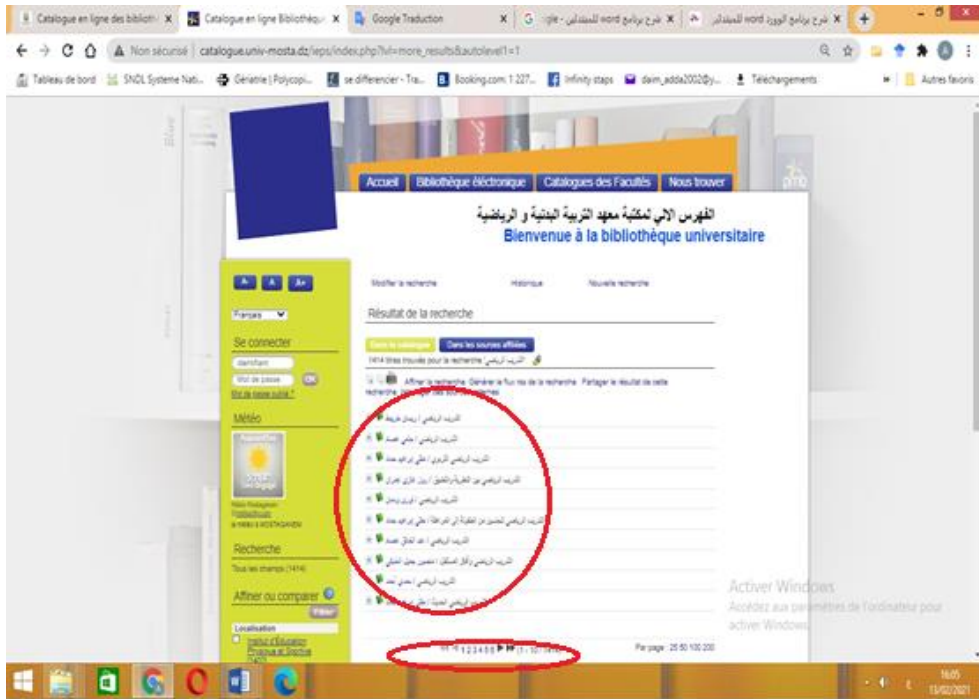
Catalogue en ligne des biblioth × | Catalogue en ligne Bibliothèqu × | Google Traduction × | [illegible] × | شرح برنامج الوورد word للمبتدئين ×

Non sécurisé | catalogue.univ-mosta.dz/opac/index.php?lvl=more_results&autolevel1=1

Tableau de bord | SNDL Systeme Nati... | Gériatrie | Polycopi... | se differencier - Tra... | Booking.com: 1 227... | Infinity steps | daim_adda2002@y... | Téléchargements | Autres favoris

Accueil | Bibliothèque électronique | Catalogues des Facultés | Nous trouver

الفهرس الالي لمكتبة معهد التربية البدنية و الرياضية
Bienvenue à la bibliothèque universitaire

A- A A+

Français

Se connecter
identifiant
Mot de passe OK
Mot de passe oublié ?

Météo

Recherche
Tous les champs (1414)

Affiner ou comparer
Filtrer
Localisation
Institut d'Education Physique et Sportive

Modifier la recherche | Historique | Nouvelle recherche

Résultat de la recherche

Dans le catalogue | Dans les sources affiliées

1414 titres trouvés pour la recherche : التدريب الرياضي

Affiner la recherche Générer le flux rss de la recherche Partager le résultat de cette recherche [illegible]

التدريب الرياضي / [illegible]
التدريب الرياضي / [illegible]
التدريب الرياضي الحديث / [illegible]
التدريب الرياضي بين النظرية والتطبيق / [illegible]
التدريب الرياضي / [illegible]
التدريب الرياضي للجنسين من الطفولة إلى المراهقة / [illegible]
التدريب الرياضي / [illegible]
التدريب الرياضي وآفاق المستقبل / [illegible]
التدريب الرياضي / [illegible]
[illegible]

1 2 3 4 5 6 (1 - 10 / 1414)

Par page : 25 50 100 200

Activer Windows
Accédez aux paramètres de l'ordinateur pour activer Windows.

16:05
13/02/2021